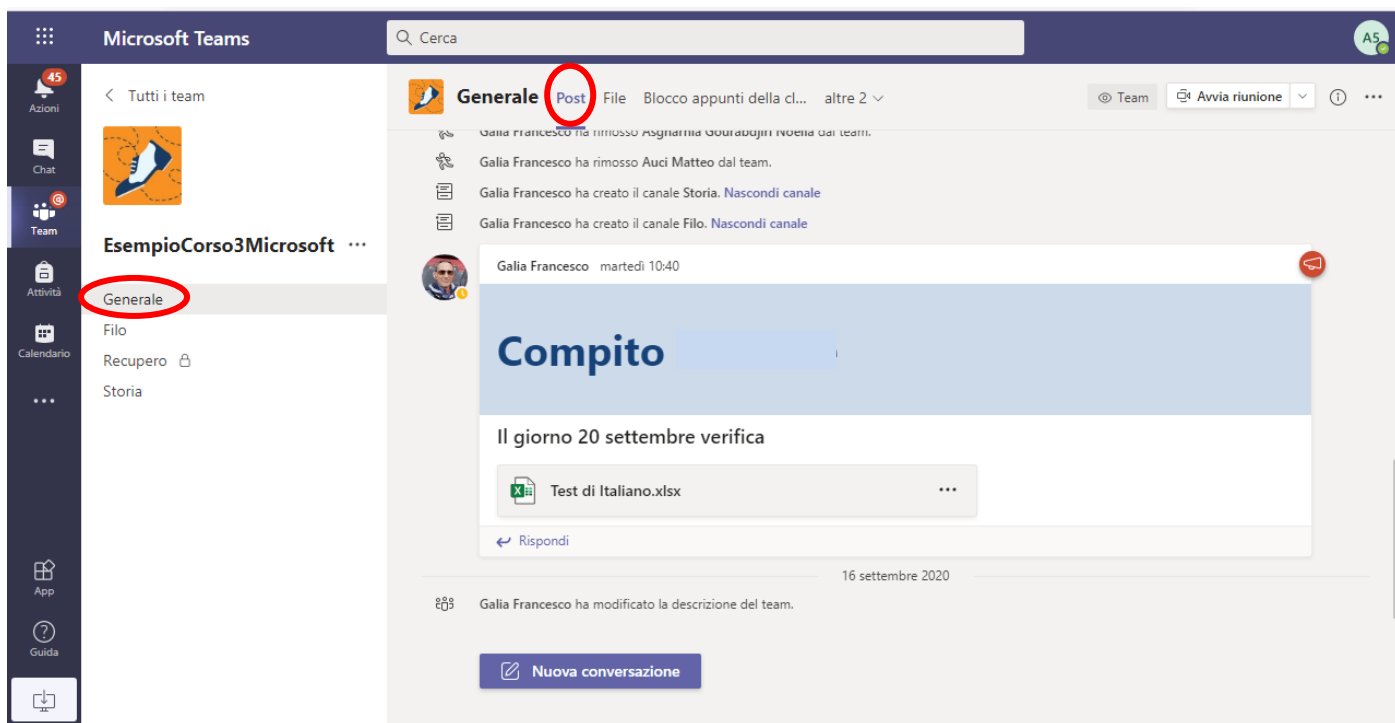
Microsoft Teams

Cerca

A5

45
Azioni

Chat

Team

Attività

Calendario

...

App

Guida

< Tutti i team

EsempioCorso3Microsoft ...

Generale

Filo

Recupero

Storia

Generale Post File Blocco appunti della cl... altre 2

Team Avvia riunione

Galia Francesco ha rimosso Asghamia Gourabdjin Noelia dal team.

Galia Francesco ha rimosso Auci Matteo dal team.

Galia Francesco ha creato il canale Storia. Nascondi canale

Galia Francesco ha creato il canale Filo. Nascondi canale

Galia Francesco martedì 10:40

Compito

Il giorno 20 settembre verifica

Test di Italiano.xlsx ...

Rispondi

16 settembre 2020

Galia Francesco ha modificato la descrizione del team.

Nuova conversazione